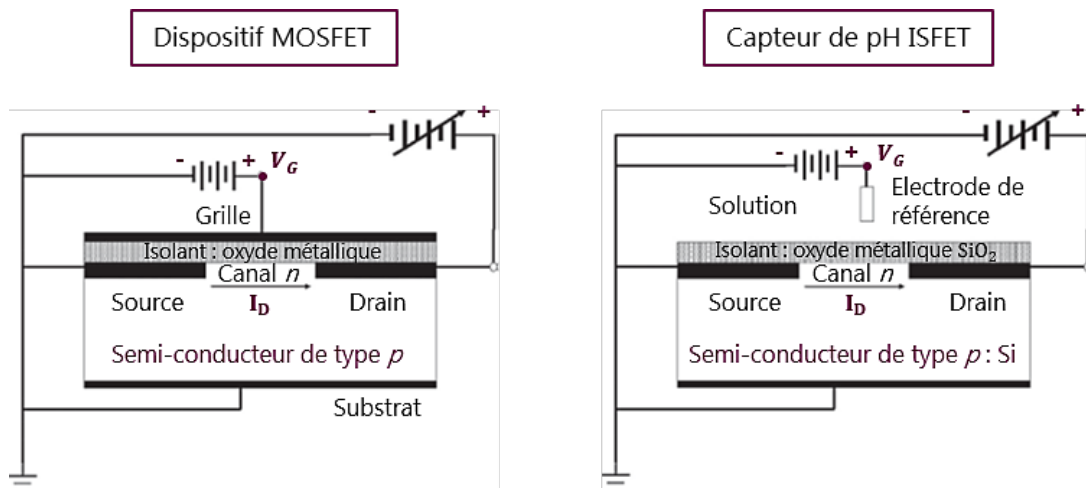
Dispositif MOSFET

Capteur de pH ISFET

-

+

-

+

$V_G$

Grille

Isolant : oxyde métallique

Canal $n$

Source

$I_D$

Drain

Semi-conducteur de type $p$

Substrat

-

+

-

+

$V_G$

Solution

Electrode de référence

Isolant : oxyde métallique $SiO_2$

Canal $n$

Source

$I_D$

Drain

Semi-conducteur de type $p$ : Si